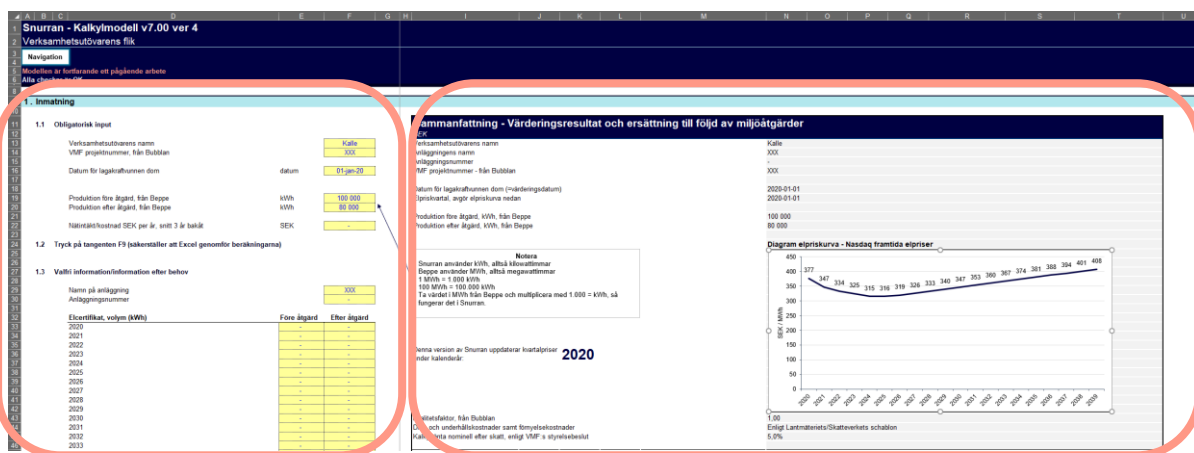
A B C D E F G H I J K L M N O P Q R S T U

Snurran - Kalkylmodell v7.00 ver 4
Verksamhetsutövarens flik

Navigation

Modellen är fortfarande ett pågående arbete
Alla checker är OK

1 . Inmatning

1.1 Obligatorisk input

Verksamhetsutövarens namn | | Kalle
VMF projektnummer, från Bubblan | | XXX

Datum för lagakraftvunnen dom | datum | 01-jan-20

Produktion före åtgärd, från Beppe | kWh | 100 000
Produktion efter åtgärd, från Beppe | kWh | 80 000

Nätintäkt/kostnad SEK per år, snitt 3 år bakåt | SEK | -

1.2 Tryck på tangenten F9 (säkerställer att Excel genomför beräkningarna)

1.3 Valfri information/information efter behov

Namn på anläggning | XXX
Anläggningsnummer | -

| Elcertifikat, volym (kWh) | Före åtgärd | Efter åtgärd |
|---|---|---|
| 2020 | - | - |
| 2021 | - | - |
| 2022 | - | - |
| 2023 | - | - |
| 2024 | - | - |
| 2025 | - | - |
| 2026 | - | - |
| 2027 | - | - |
| 2028 | - | - |
| 2029 | - | - |
| 2030 | - | - |
| 2031 | - | - |
| 2032 | - | - |
| 2033 | - | - |

Sammanfattning - Värderingsresultat och ersättning till följd av miljöåtgärder
SEK

Verksamhetsutövarens namn | Kalle
Anläggningens namn | XXX
Anläggningsnummer | -
VMF projektnummer - från Bubblan | XXX

Datum för lagakraftvunnen dom (=värderingsdatum) | 2020-01-01
Elpriskvartal, avgör elpriskurva nedan | 2020-01-01

Produktion före åtgärd, kWh, från Beppe | 100 000
Produktion efter åtgärd, kWh, från Beppe | 80 000

Notera
Snurran använder kWh, alltså kilowattimmar
Beppe använder MWh, alltså megawattimmar
1 MWh = 1.000 kWh
100 MWh = 100.000 kWh
Ta värdet i MWh från Beppe och multiplicera med 1.000 = kWh, så fungerar det i Snurran.

Denna version av Snurran uppdaterar kvartalspriser under kalenderår 2020

Diagram elpriskurva - Nasdaq framtida elpriser
450 400 350 300 250 200 150 100 50 0
SEK / MWh
377 347 334 325 315 316 319 326 333 340 347 353 360 367 374 381 388 394 401 408
2020 2021 2022 2023 2024 2025 2026 2027 2028 2029 2030 2031 2032 2033 2034 2035 2036 2037 2038 2039

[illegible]itetsfaktor, från Bubblan | 1.00
D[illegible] och underhållskostnader samt förnyelsekostnader | Enligt Lantmäteriets/Skatteverkets schablon
Kalk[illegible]nta nominell efter skatt, enligt VMF:s styrelsebeslut | 5.0%